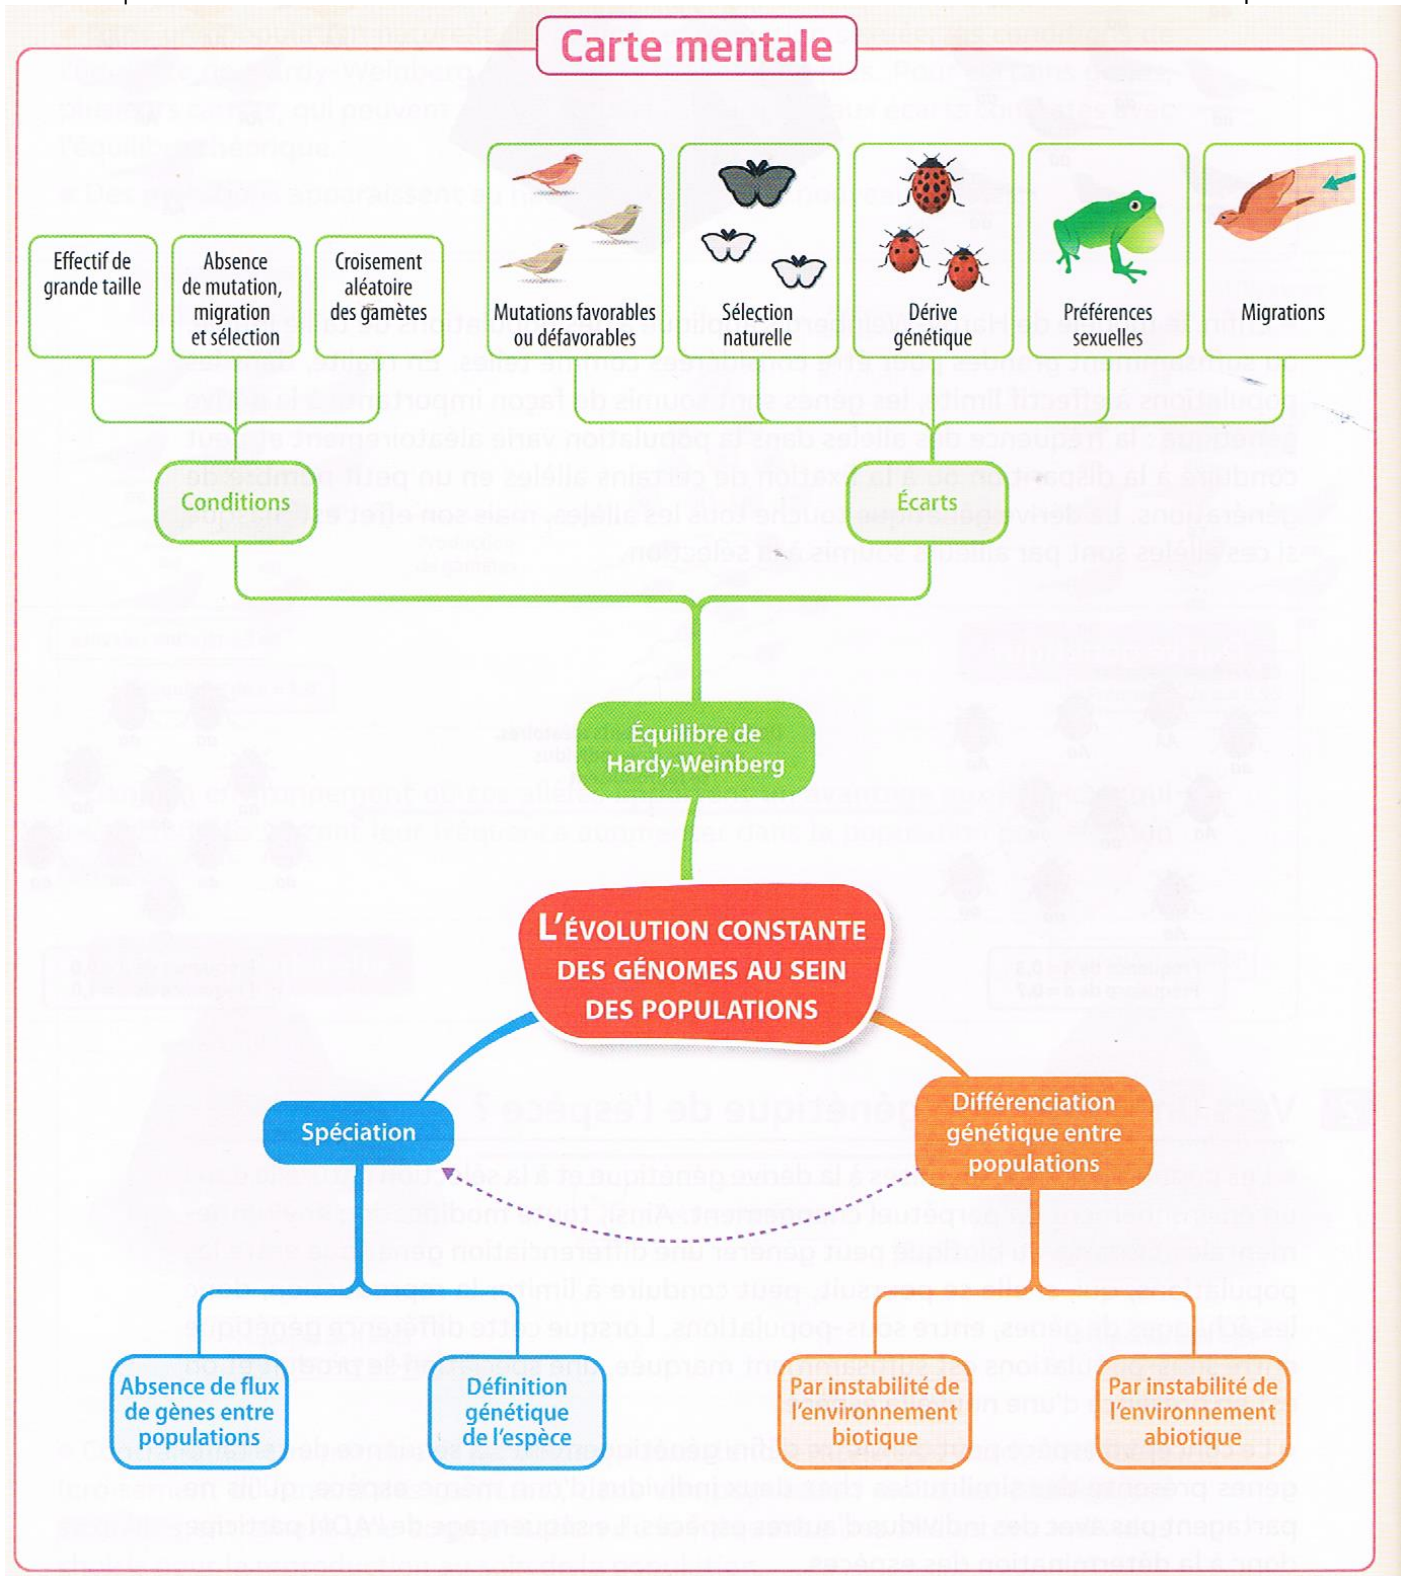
Carte mentale

Effectif de grande taille

Absence de mutation, migration et sélection

Croisement aléatoire des gamètes

Mutations favorables ou défavorables

Sélection naturelle

Dérive génétique

Préférences sexuelles

Migrations

Conditions

Écarts

Équilibre de Hardy-Weinberg

L'ÉVOLUTION CONSTANTE DES GÉNOMES AU SEIN DES POPULATIONS

Spéciation

Différenciation génétique entre populations

Absence de flux de gènes entre populations

Définition génétique de l'espèce

Par instabilité de l'environnement biotique

Par instabilité de l'environnement abiotique